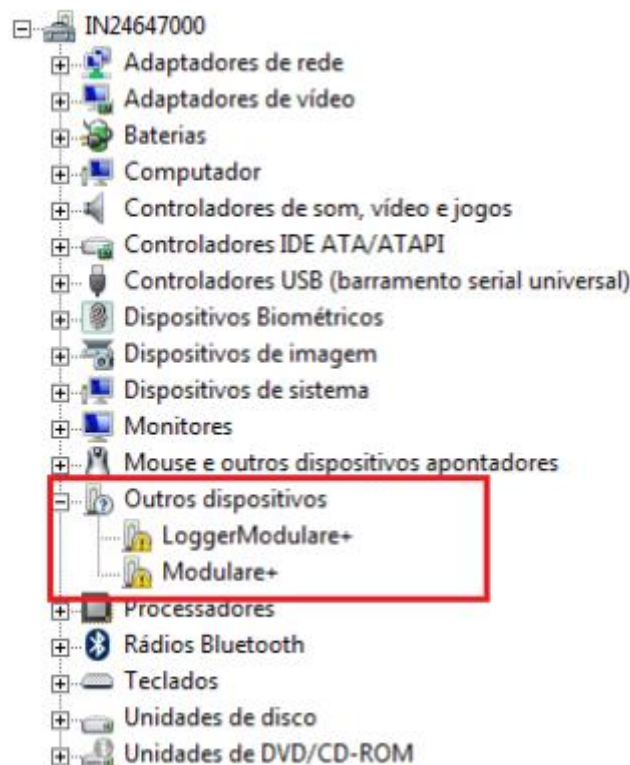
IN24647000
Adaptadores de rede
Adaptadores de vídeo
Baterias
Computador
Controladores de som, vídeo e jogos
Controladores IDE ATA/ATAPI
Controladores USB (barramento serial universal)
Dispositivos Biométricos
Dispositivos de imagem
Dispositivos de sistema
Monitores
Mouse e outros dispositivos apontadores
Outros dispositivos
LoggerModulare+
Modulare+
Processadores
Rádios Bluetooth
Teclados
Unidades de disco
Unidades de DVD/CD-ROM